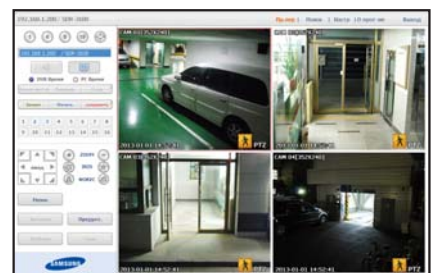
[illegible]

Пр.вид | Поиск | Настр. | О прог.ме | Выход

CAM 01(352x240)

2013-01-01 14:52:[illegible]

PTZ

CAM 02(352x240)

2013-01-01 14:52:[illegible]

PTZ

CAM 03(352x240)

2013-01-01 14:52:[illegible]

PTZ

CAM 04(352x240)

2013-01-01 14:52:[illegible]

PTZ

1 2 3 4 5 6 7 8

9 10 11 12 13 14 15 16

ZOOM

IRIS

WORKS

SAMSUNG